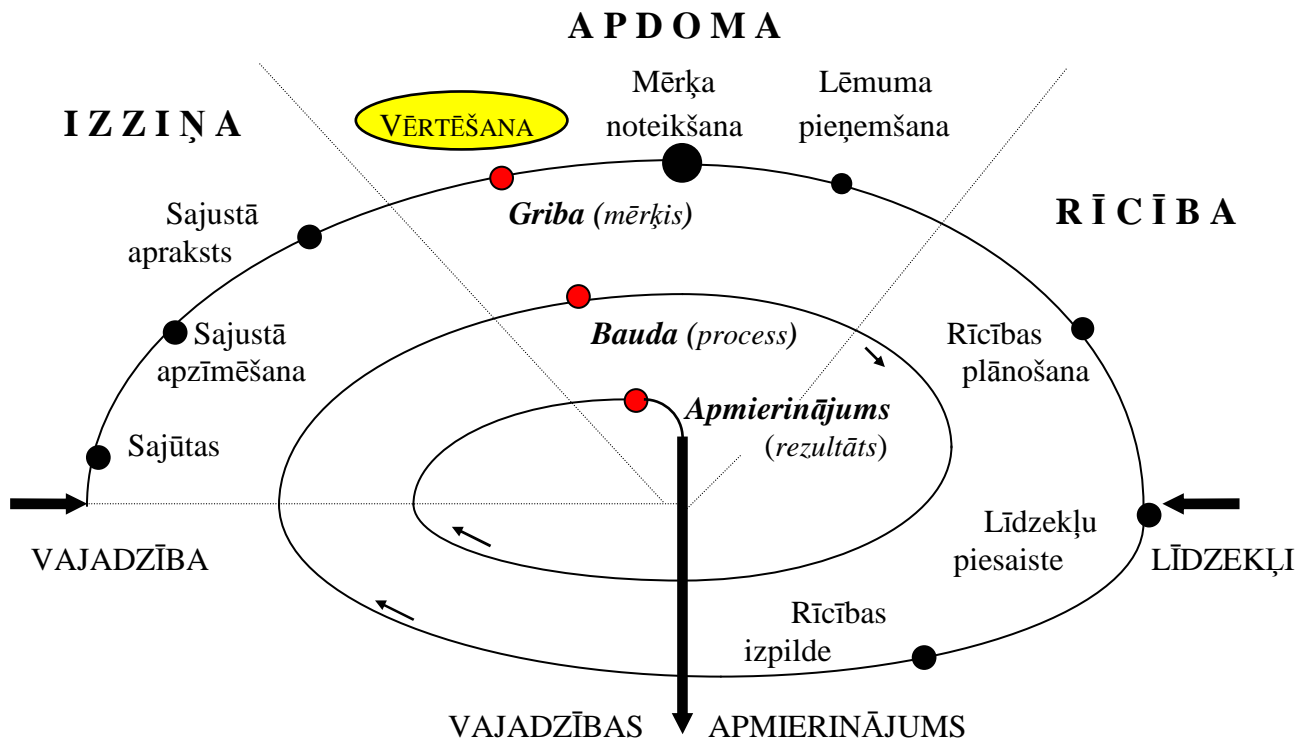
A P D O M A

I Z Z I Ņ A

VĒRTĒŠANA

Mērķa noteikšana

Lēmuma pieņemšana

R Ī C Ī B A

Sajustā apraksts

Griba (mērķis)

Sajustā apzīmēšana

Bauda (process)

Rīcības plānošana

Apmierinājums (rezultāts)

Sajūtas

VAJADZĪBA

Līdzekļu piesaiste

LĪDZEKĻI

Rīcības izpilde

VAJADZĪBAS APMIERINĀJUMS